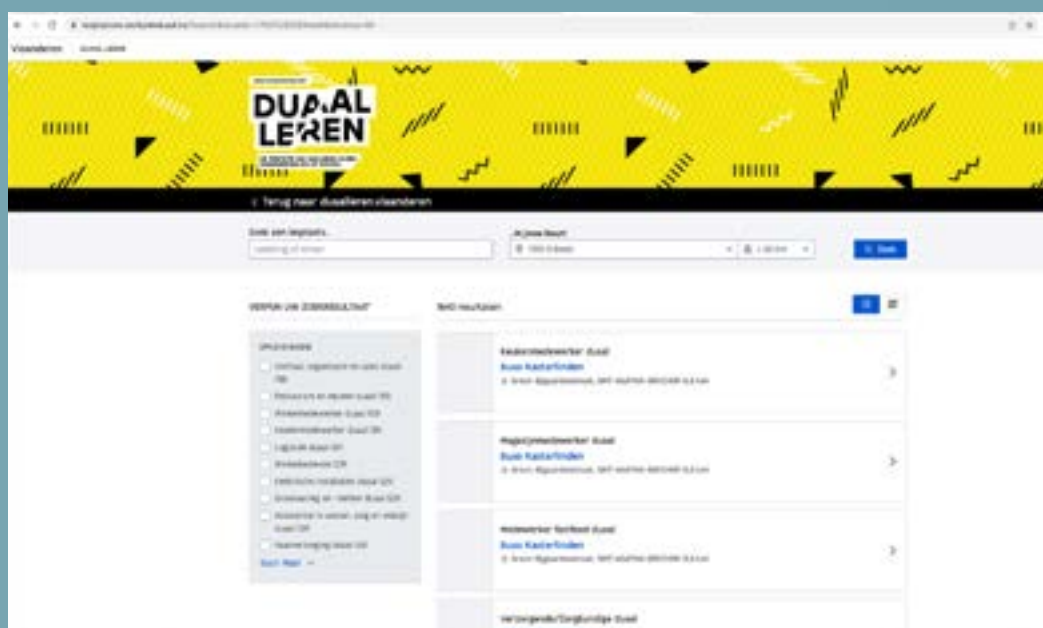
Vlaanderen

DUAAL LEREN

< Terug naar duaalleren.vlaanderen

Zoek een leerplaats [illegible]

In jouw buurt

Zoek

VERFIJN UW ZOEKRESULTAAT

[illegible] resultaten

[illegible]

Kassiermedewerker duaal
Buso Kasterlinden
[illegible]

Magazijnmedewerker duaal
Buso Kasterlinden
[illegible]

Medewerker fastfood duaal
Buso Kasterlinden
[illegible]

Verzorgende/Zorgkundige duaal